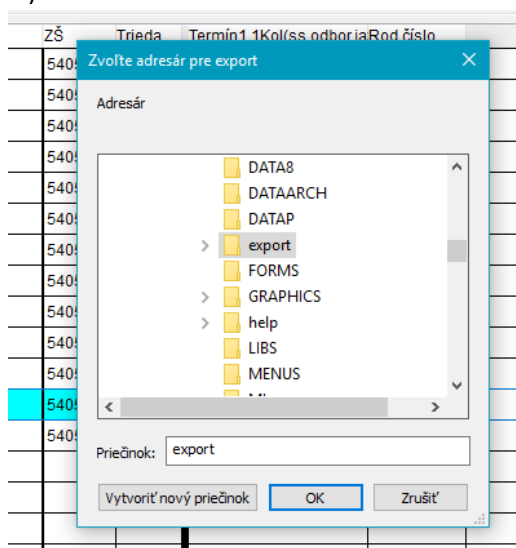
| ZŠ | Trieda | Termín1.1Kol(ss odbor) | Rod.číslo |
|---|---|---|---|
| 540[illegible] | | | |
| 540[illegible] | | | |
| 540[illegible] | | | |
| 540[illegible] | | | |
| 540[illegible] | | | |
| 540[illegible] | | | |
| 540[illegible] | | | |
| 540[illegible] | | | |
| 540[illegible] | | | |
| 540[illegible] | | | |
| 540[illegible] | | | |
| 540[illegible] | | | |
| 540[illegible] | | | |

Zvoľte adresár pre export

Adresár

DATA8
DATAARCH
DATAP
export
FORMS
GRAPHICS
help
LIBS
MENUS
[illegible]

Priečinok: export

Vytvoriť nový priečinok
OK
Zrušiť